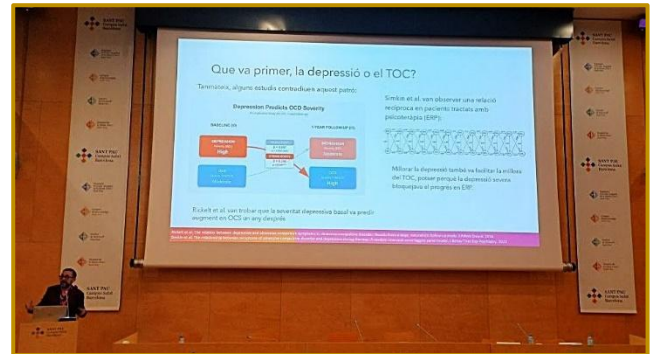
Que va primer, la depressió o el TOC?

Tanmateix, alguns estudis contradiuen aquest patró:

Depression Predicts OCD Severity

BASELINE (T1)

1-YEAR FOLLOW-UP (T2)

Depression

High

OCD

High

Depression

Symptoms

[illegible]

Rickelt et al. van trobar que la severitat depressiva basal va predir augment en OCS un any després

Simkin et al. van observar una relació recíproca en pacients tractats amb psicoteràpia (ERP)

Millorar la depressió també va facilitar la millora del TOC, potser perquè la depressió severa bloquejava el progrés en ERP.

Rickelt et al. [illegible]
Simkin et al. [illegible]

SANT PAU
Campus Salut
Barcelona